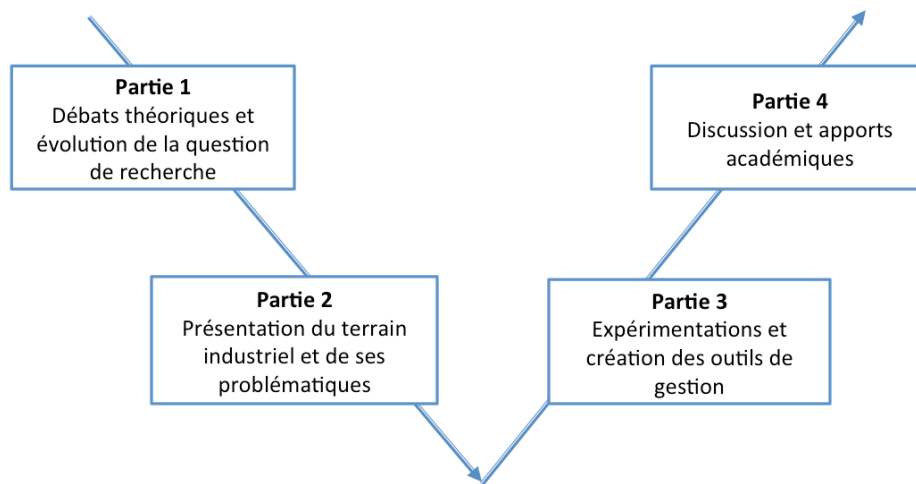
Partie 1
Débats théoriques et évolution de la question de recherche

Partie 2
Présentation du terrain industriel et de ses problématiques

Partie 3
Expérimentations et création des outils de gestion

Partie 4
Discussion et apports académiques